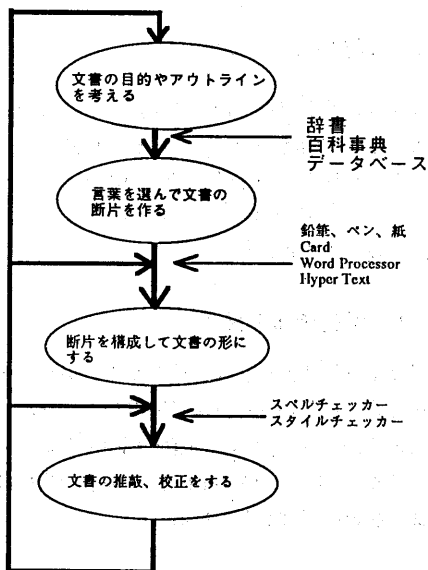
文書の目的やアウトラインを考える

辞書
百科事典
データベース

言葉を選んで文書の断片を作る

鉛筆、ペン、紙
Card
Word Processor
Hyper Text

断片を構成して文書の形にする

スペルチェッカー
スタイルチェッカー

文書の推敲、校正をする